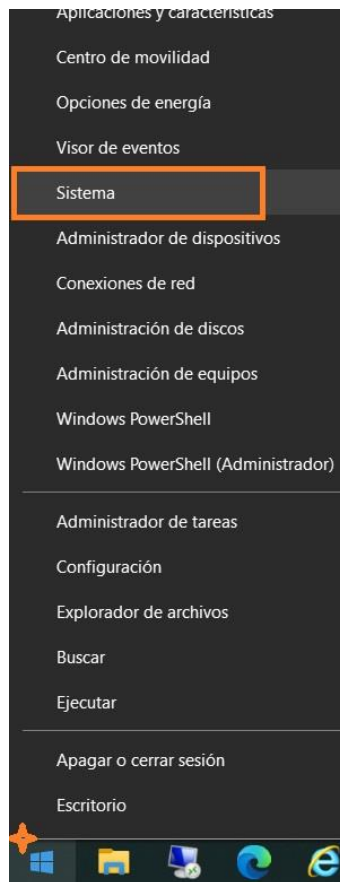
Aplicaciones y características

Centro de movilidad

Opciones de energía

Visor de eventos

Sistema

Administrador de dispositivos

Conexiones de red

Administración de discos

Administración de equipos

Windows PowerShell

Windows PowerShell (Administrador)

Administrador de tareas

Configuración

Explorador de archivos

Buscar

Ejecutar

Apagar o cerrar sesión

Escritorio